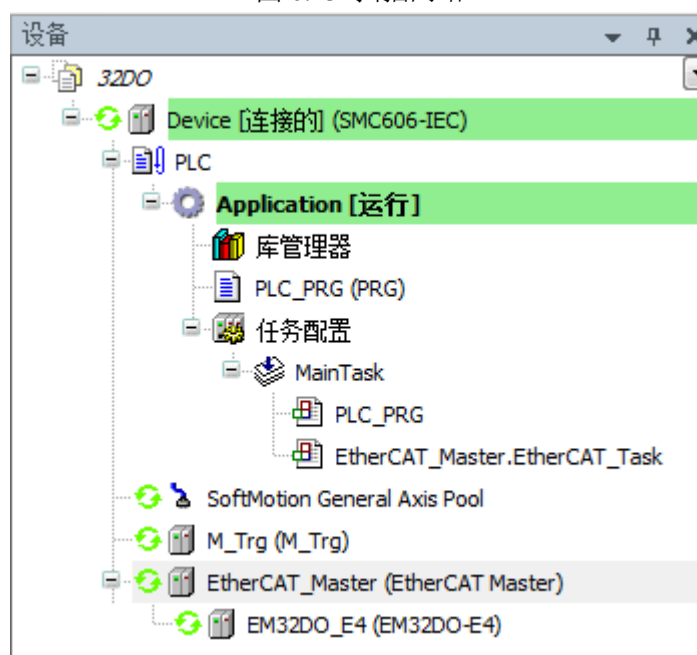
设备

32DO

Device [连接的] (SMC606-IEC)

PLC

Application [运行]

库管理器

PLC_PRG (PRG)

任务配置

MainTask

PLC_PRG

EtherCAT_Master.EtherCAT_Task

SoftMotion General Axis Pool

M_Trg (M_Trg)

EtherCAT_Master (EtherCAT Master)

EM32DO_E4 (EM32DO-E4)